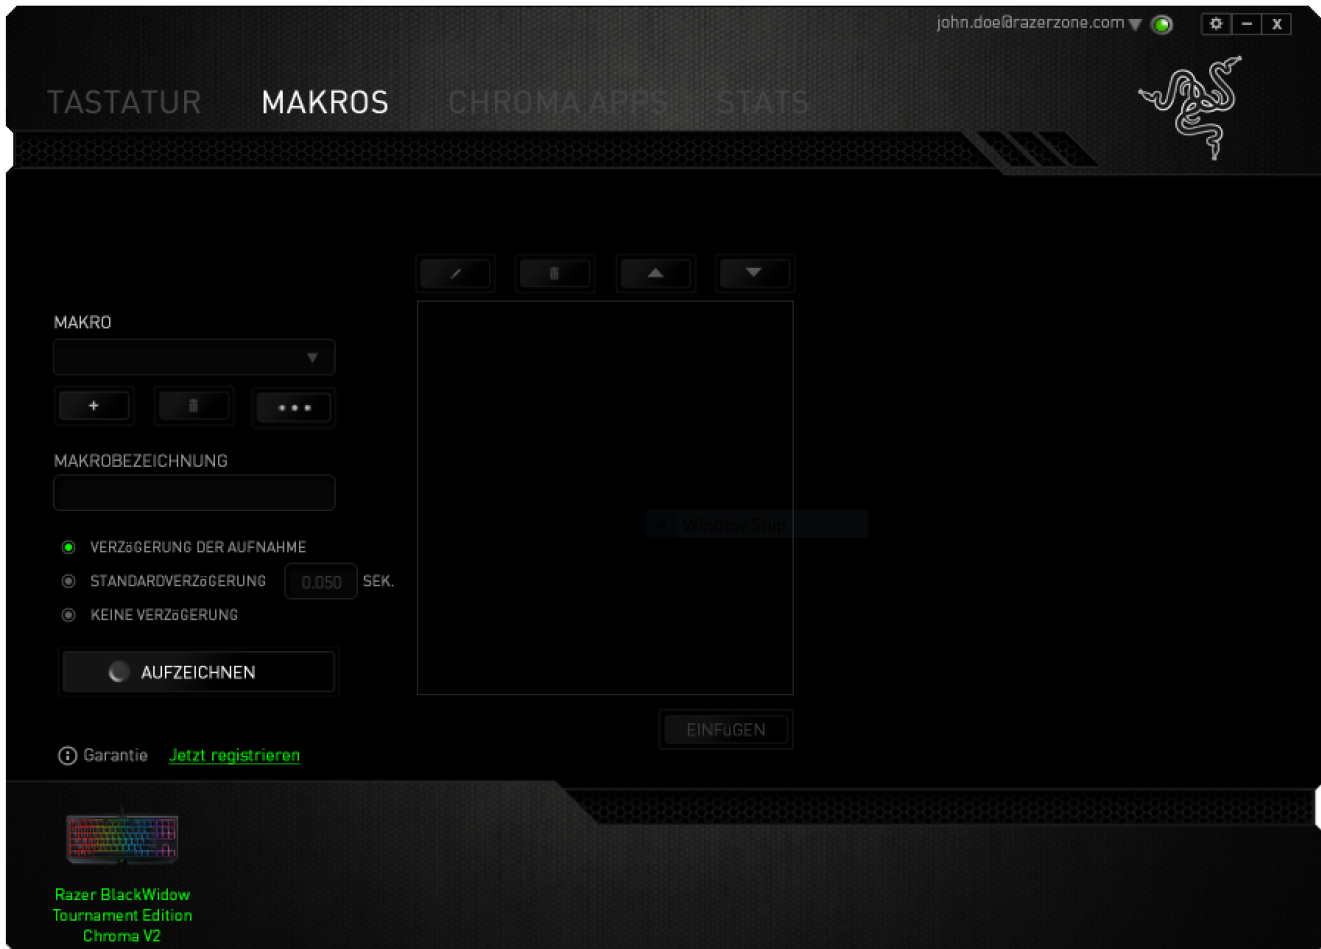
john.doe@razerzone.com

TASTATUR MAKROS CHROMA APPS STATS

MAKRO

+

•••

MAKROBEZEICHNUNG

VERZöGERUNG DER AUFNAHME

STANDARDVERZöGERUNG 0.050 SEK.

KEINE VERZöGERUNG

AUFZEICHNEN

Window Snip

EINFüGEN

Garantie Jetzt registrieren

Razer BlackWidow Tournament Edition Chroma V2